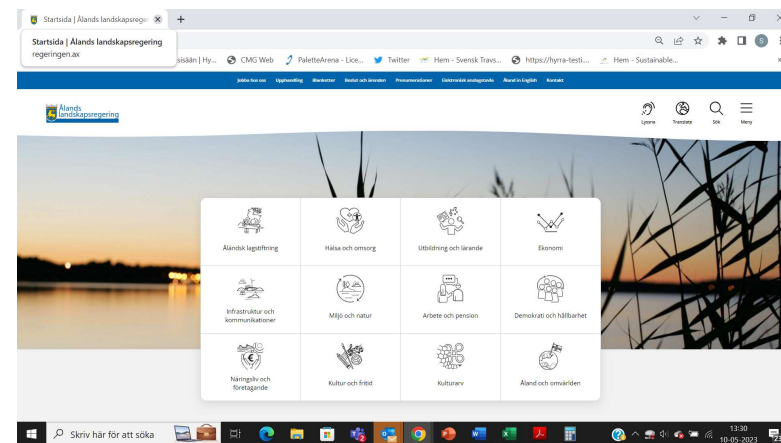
Startsida | Ålands landskapsrege
+
Startsida | Ålands landskapsregering
regeringen.ax
sisään | Hy... CMG Web PaletteArena - Lice... Twitter Hem - Svensk Travs... https://hyrra-testi... Hem - Sustainable...

Jobba hos oss Upphandling Blanketter Beslut och lärenden Prenumerationer Elektronisk anslagstavla Åland in English Kontakt

Ålands landskapsregering

Lyssna Translate Sök Meny

Åländsk lagstiftning
Hälsa och omsorg
Utbildning och lärande
Ekonomi
Infrastruktur och kommunikationer
Miljö och natur
Arbete och pension
Demokrati och hållbarhet
Näringsliv och företagande
Kultur och fritid
Kulturarv
Åland och omvärlden

Skriv här för att söka

13:30
10-05-2023